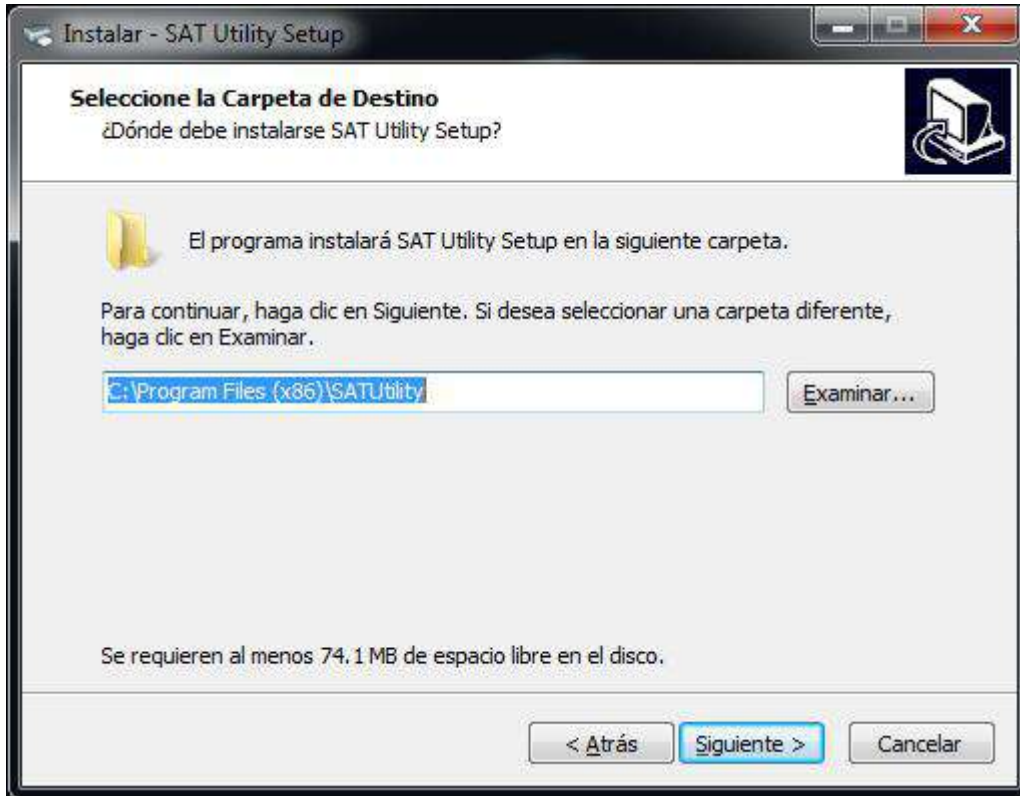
Instalar - SAT Utility Setup

Seleccione la Carpeta de Destino
¿Dónde debe instalarse SAT Utility Setup?

El programa instalará SAT Utility Setup en la siguiente carpeta.

Para continuar, haga clic en Siguiente. Si desea seleccionar una carpeta diferente, haga clic en Examinar.

C:\Program Files (x86)\SATUtility

Examinar...

Se requieren al menos 74.1 MB de espacio libre en el disco.

< Atrás

Siguiente >

Cancelar